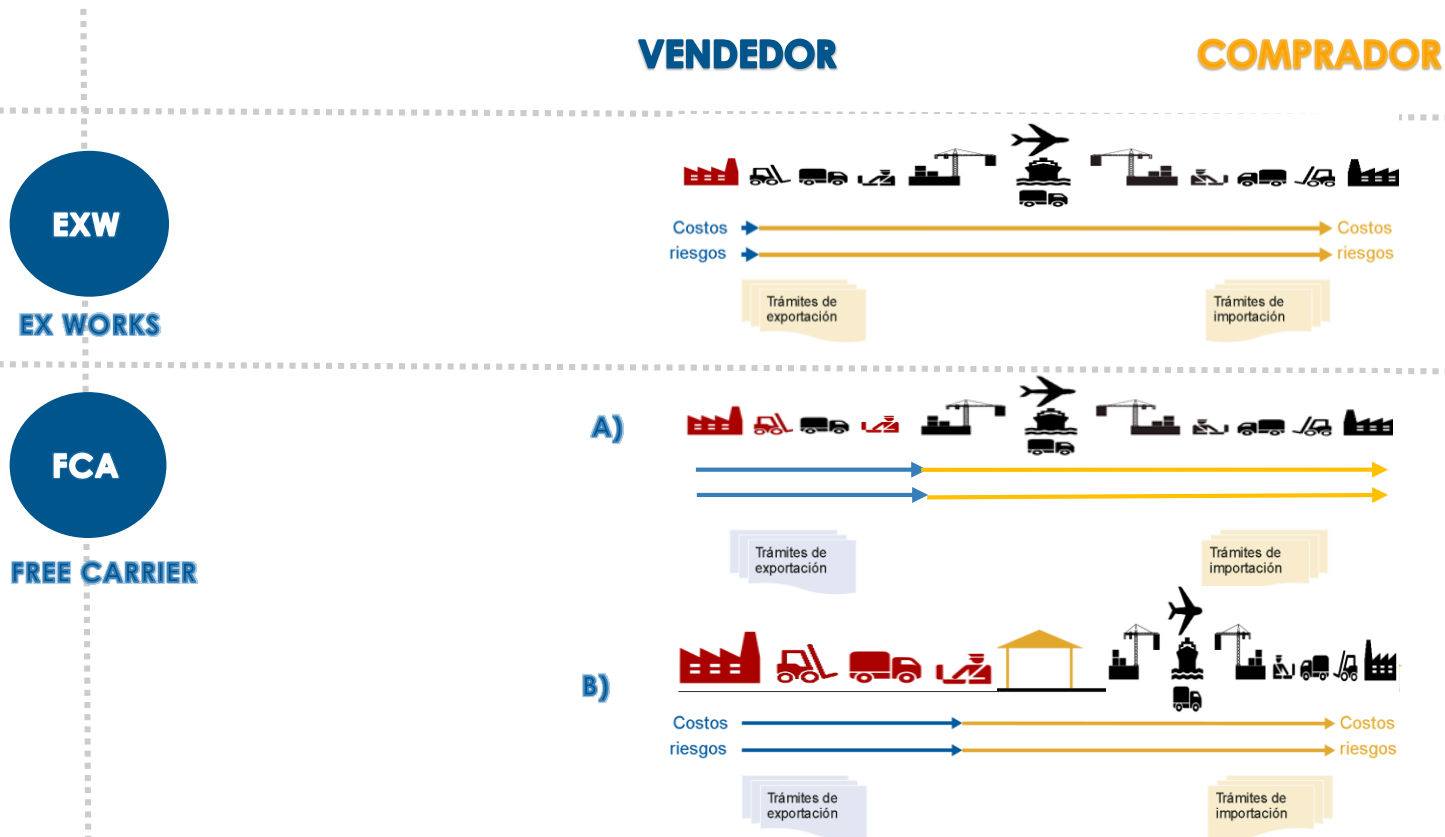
VENDEDOR

COMPRADOR

EXW

EX WORKS

Costos

riesgos

Costos

riesgos

Trámites de exportación

Trámites de importación

FCA

FREE CARRIER

A)

Trámites de exportación

Trámites de importación

B)

Costos

riesgos

Costos

riesgos

Trámites de exportación

Trámites de importación